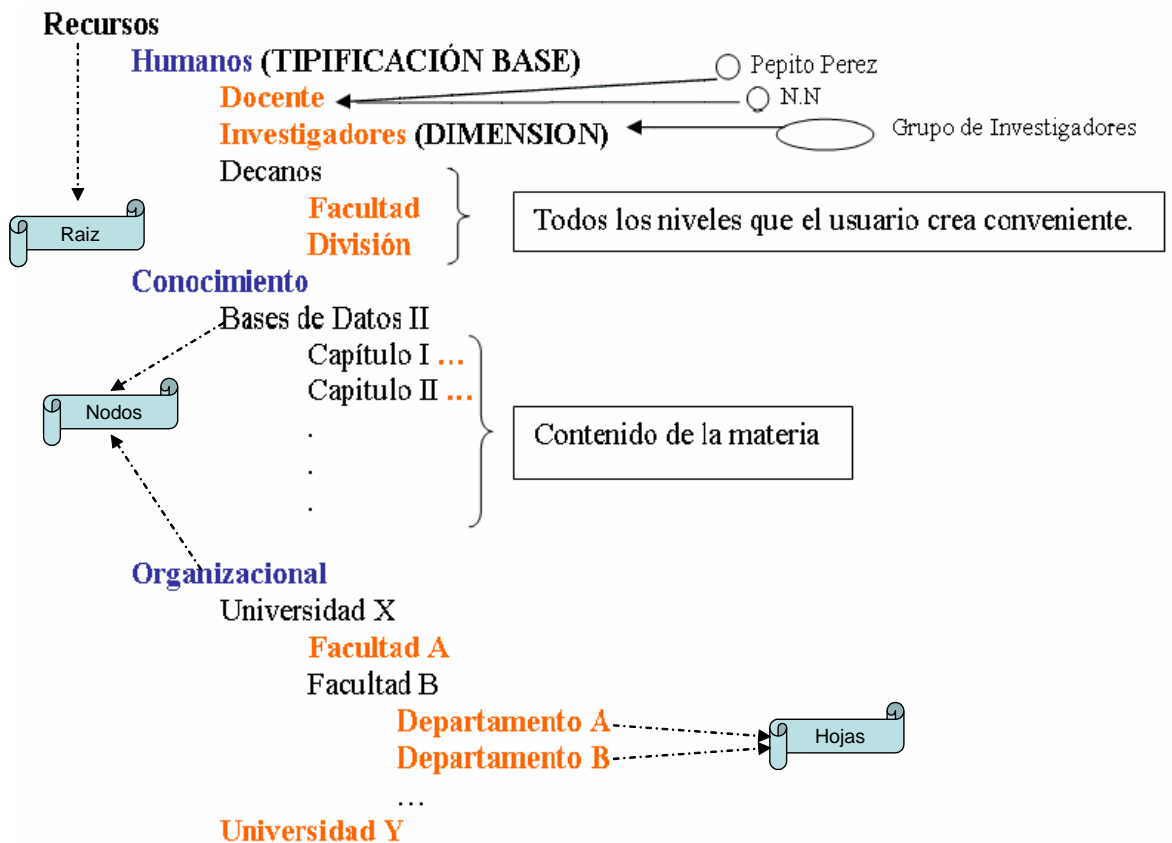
Recursos

Humanos (TIPIFICACIÓN BASE)

Pepito Perez

Docente

N.N

Investigadores (DIMENSION)

Grupo de Investigadores

Decanos

Facultad

División

Todos los niveles que el usuario crea conveniente.

Raiz

Conocimiento

Bases de Datos II

Capítulo I …

Capitulo II …

.

.

.

Nodos

Contenido de la materia

Organizacional

Universidad X

Facultad A

Facultad B

Departamento A

Departamento B

Hojas

…

Universidad Y